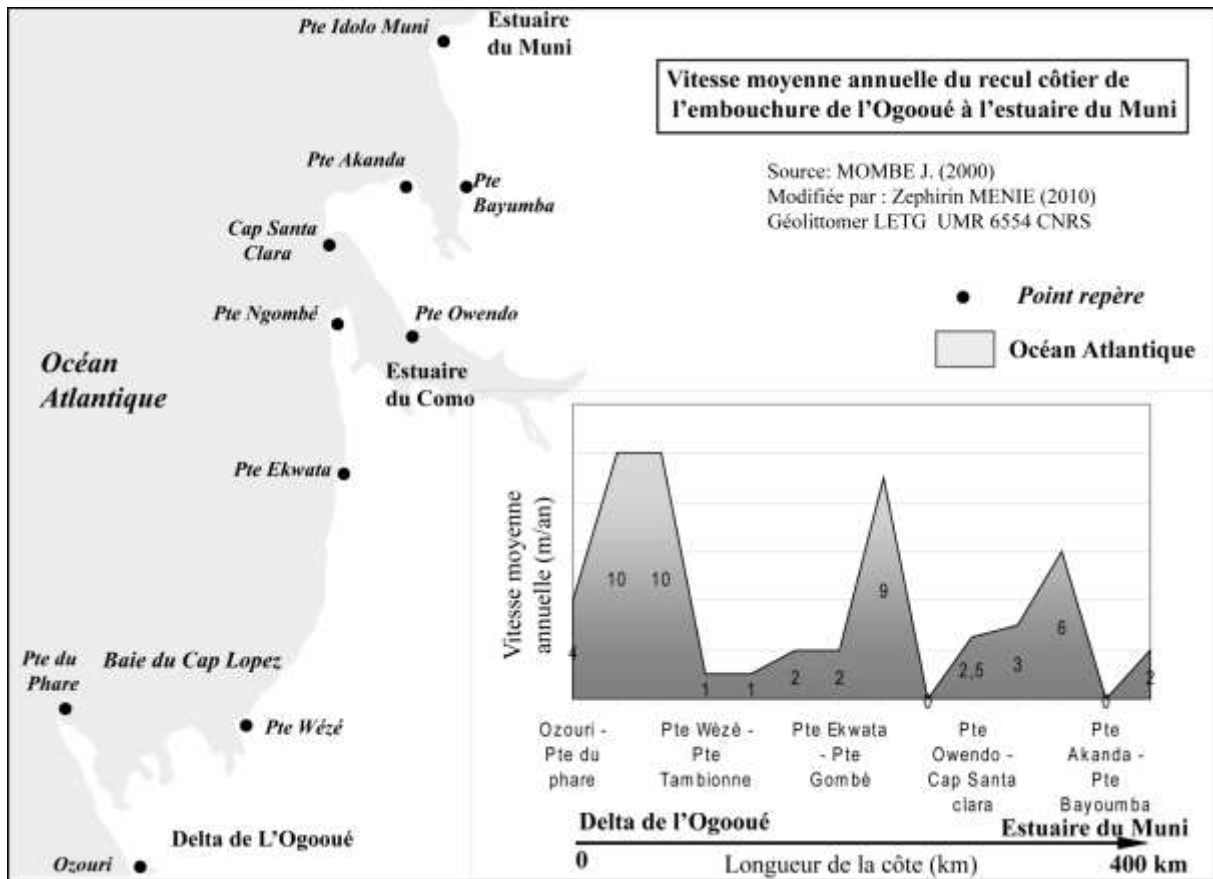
Pte Idolo Muni

Estuaire du Muni

Vitesse moyenne annuelle du recul côtier de l'embouchure de l'Ogooué à l'estuaire du Muni

Source: MOMBE J. (2000)
Modifiée par : Zephirin MENIE (2010)
Géolittomer LETG UMR 6554 CNRS

Pte Akanda

Pte Bayumba

Cap Santa Clara

Pte Ngombé

Pte Owendo

Point repère

Océan Atlantique

Océan Atlantique

Estuaire du Como

Pte Ekwata

Vitesse moyenne annuelle (m/an)

4
10
10
1
1
2
2
9
0
2,5
3
6
0
2

Ozouri - Pte du phare

Pte Wèzé - Pte Tambionne

Pte Ekwata - Pte Gombé

Pte Owendo - Cap Santa clara

Pte Akanda - Pte Bayoumba

Pte du Phare

Baie du Cap Lopez

Pte Wézé

Delta de L'Ogooué

Ozouri

Delta de l'Ogooué

Estuaire du Muni

0

Longueur de la côte (km)

400 km